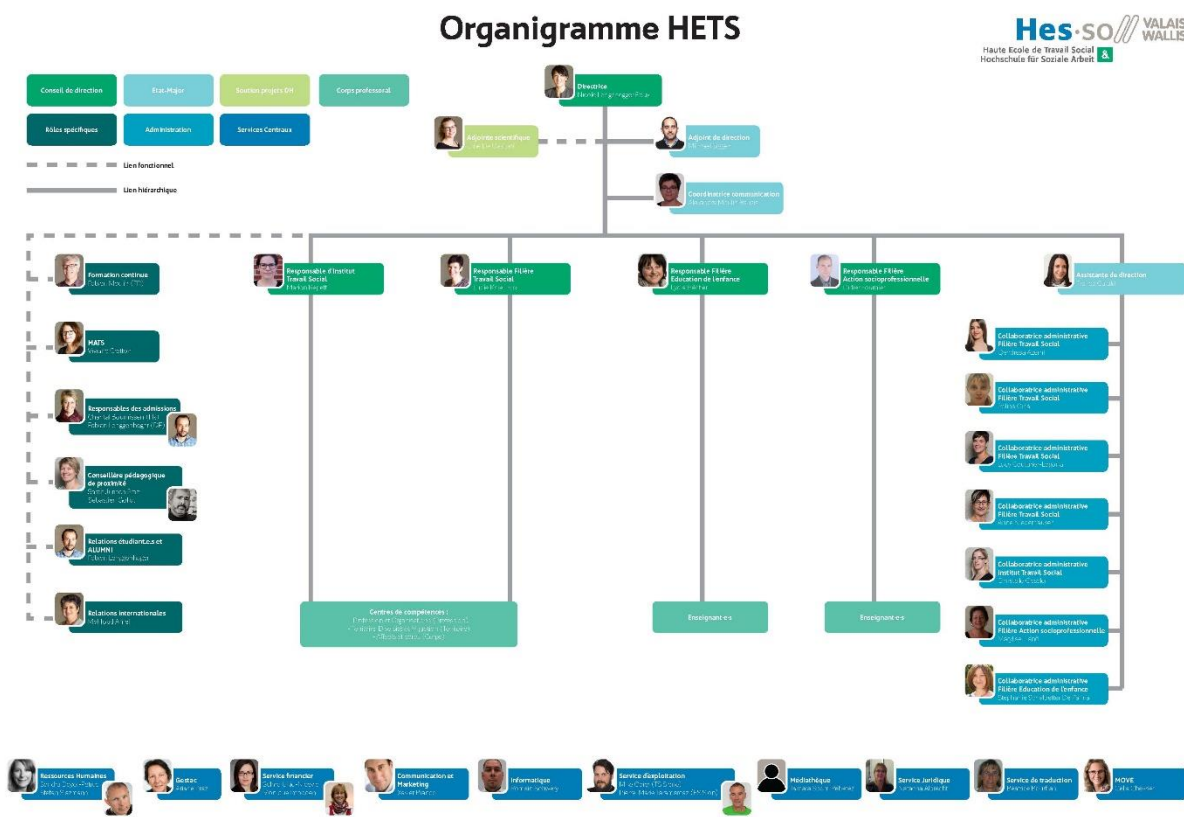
Organigramme HETS

Hes·so VALAIS WALLIS
Haute Ecole de Travail Social
Hochschule für Soziale Arbeit

Conseil de direction
Etat-Major
Soutien projets DH
Corps professoral
Rôles spécifiques
Administration
Services Centraux
Lien fonctionnel
Lien hiérarchique

Directrice
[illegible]

Adjointe scientifique
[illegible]

Adjoint de direction
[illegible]

Coordinatrice communication
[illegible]

Formation continue
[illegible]

HATS
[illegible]

Responsables des admissions
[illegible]

Conseillère pédagogique de proximité
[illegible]

Relations étudiant.e.s et ALUMNI
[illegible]

Relations internationales
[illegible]

Responsable d'Institut Travail Social
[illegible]

Responsable Filière Travail Social
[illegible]

Responsable Filière Education de l'enfance
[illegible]

Responsable Filière Action socioprofessionnelle
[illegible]

Assistante de direction
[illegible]

Collaboratrice administrative Filière Travail Social
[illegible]

Collaboratrice administrative Filière Travail Social
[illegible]

Collaboratrice administrative Filière Travail Social
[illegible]

Collaboratrice administrative Filière Travail Social
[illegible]

Collaboratrice administrative Institut Travail Social
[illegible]

Collaboratrice administrative Filière Action socioprofessionnelle
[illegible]

Collaboratrice administrative Filière Education de l'enfance
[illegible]

Centres de compétences :
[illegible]

Enseignant-e-s

Enseignant-e-s

Ressources Humaines
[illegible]

Gestac
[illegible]

Service financier
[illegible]

Communication et Marketing
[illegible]

Informatique
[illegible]

Service d'exploitation
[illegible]

Médiathèque
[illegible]

Service Juridique
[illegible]

Service de traduction
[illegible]

MOVE
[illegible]